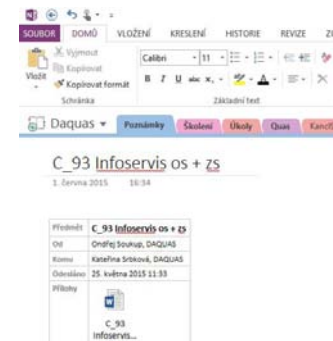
SOUBOR DOMŮ VLOŽENÍ KRESLENÍ HISTORIE REVIZE ZO

Vyjmout
Kopírovat
Vložit Kopírovat formát
Schránka

Calibri 11
B I U abc x₂
Základní text

Daquas ▾ Poznámky Školení Úkoly Quas Kancl

C_93 Infoservis os + zs

1. června 2015 16:34

| Předmět | C_93 Infoservis os + zs |
|---|---|
| Od | Ondřej Soukup, DAQUAS |
| Komu | Kateřina Srbková, DAQUAS |
| Odesláno | 25. května 2015 11:33 |
| Přílohy | |

C_93 Infoservis...